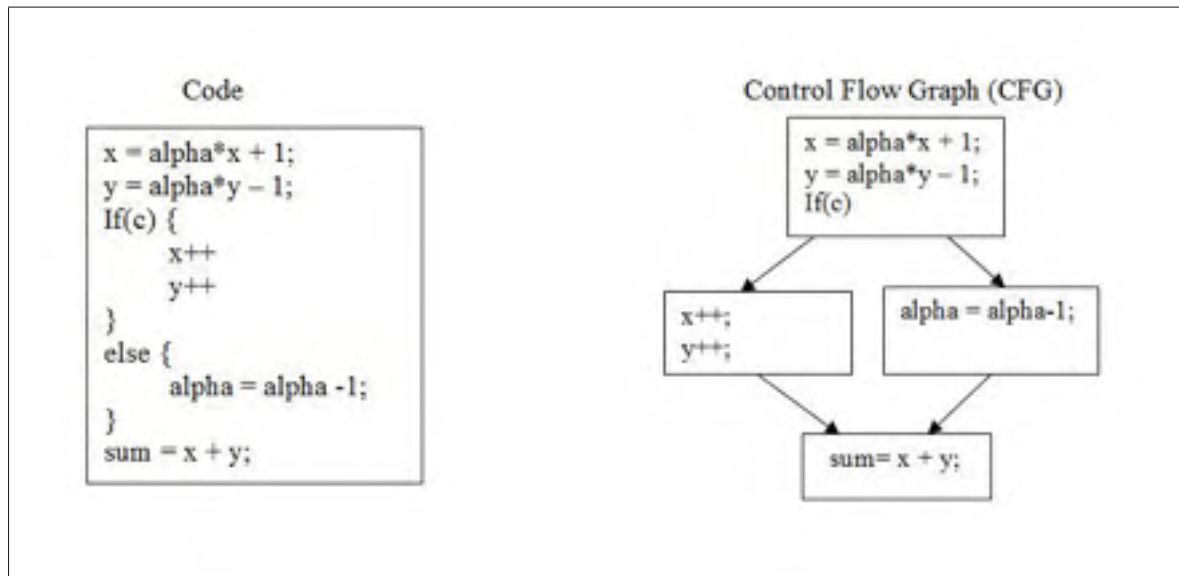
Code

x = alpha*x + 1;
y = alpha*y – 1;
If(c) {
x++
y++
}
else {
alpha = alpha -1;
}
sum = x + y;

Control Flow Graph (CFG)

x = alpha*x + 1;
y = alpha*y – 1;
If(c)

x++;
y++;

alpha = alpha-1;

sum= x + y;